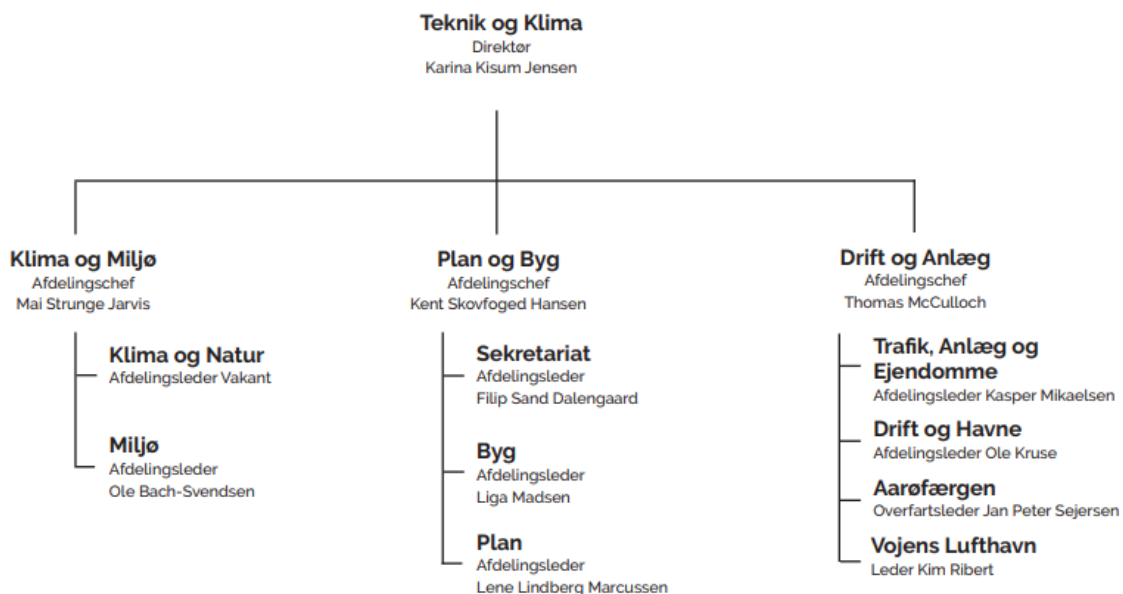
Teknik og Klima
Direktør
Karina Kisum Jensen

Klima og Miljø
Afdelingschef
Mai Strunge Jarvis

Klima og Natur
Afdelingsleder Vakant

Miljø
Afdelingsleder
Ole Bach-Svendsen

Plan og Byg
Afdelingschef
Kent Skovfoged Hansen

Sekretariat
Afdelingsleder
Filip Sand Dalengaard

Byg
Afdelingsleder
Liga Madsen

Plan
Afdelingsleder
Lene Lindberg Marcussen

Drift og Anlæg
Afdelingschef
Thomas McCulloch

Trafik, Anlæg og Ejendomme
Afdelingsleder Kasper Mikaelsen

Drift og Havne
Afdelingsleder Ole Kruse

Aarøfærgen
Overfartsleder Jan Peter Sejersen

Vojens Lufthavn
Leder Kim Ribert